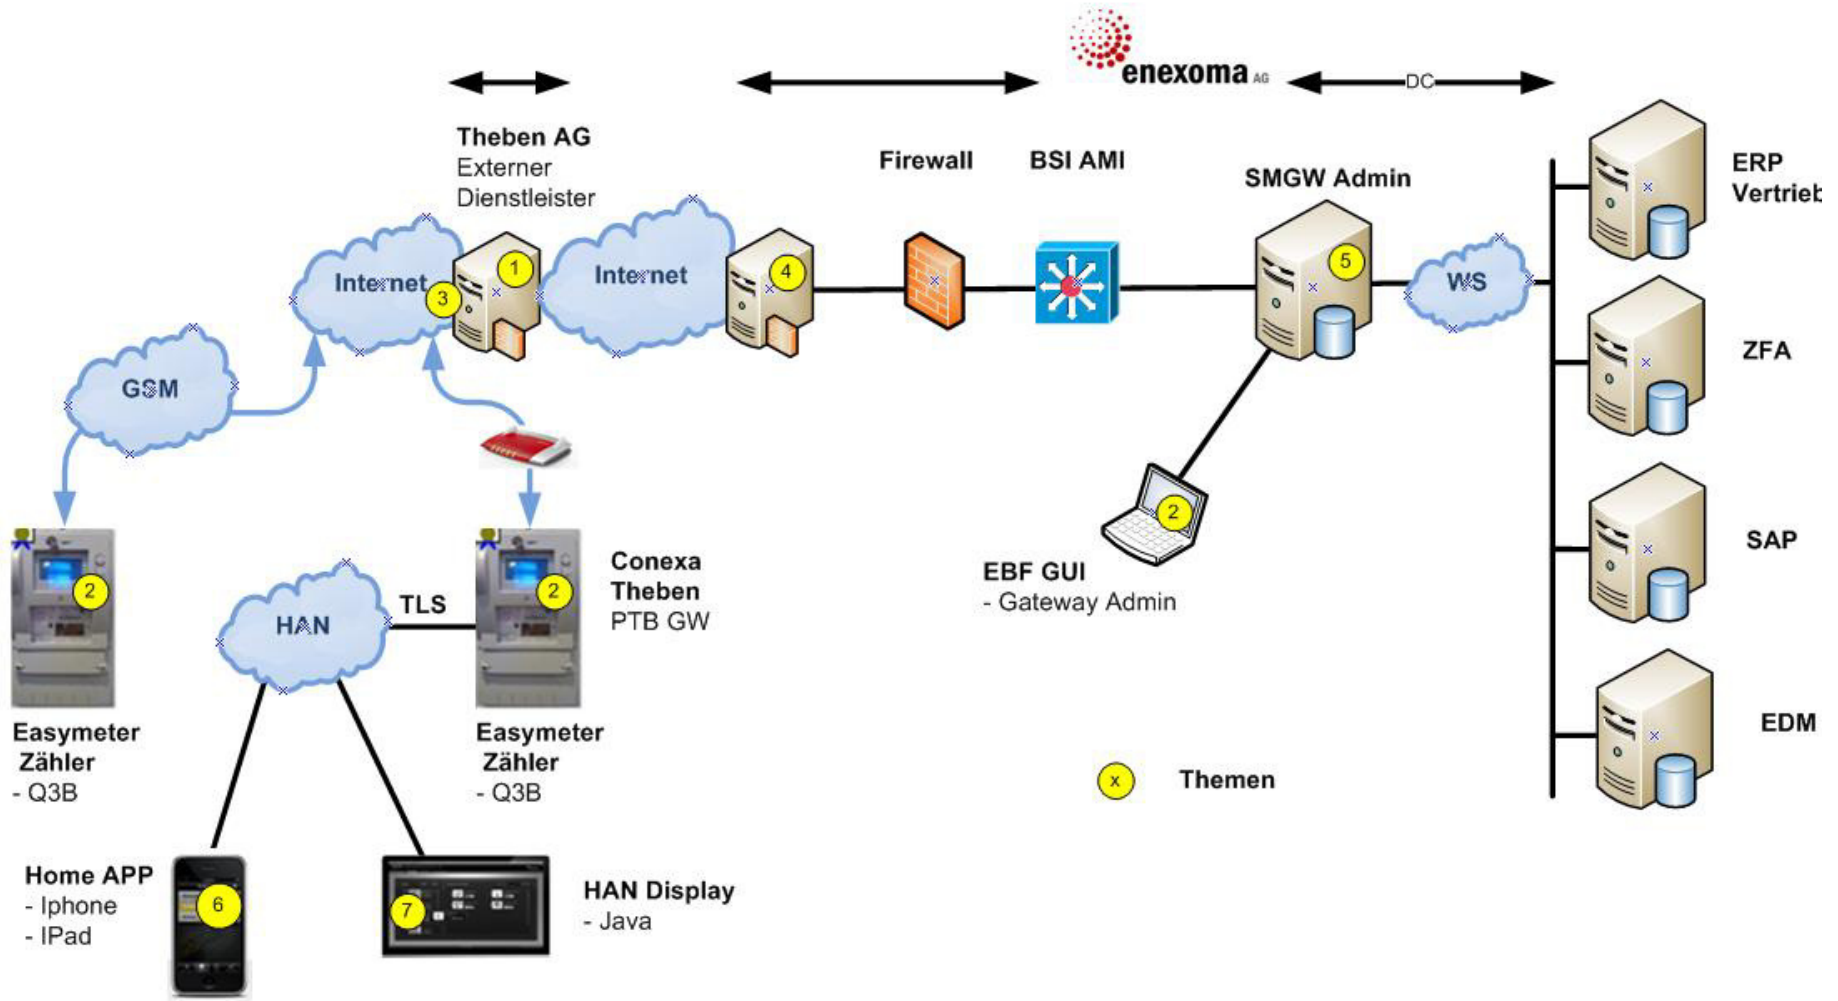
enexoma AG

DC

Theben AG
Externer
Dienstleister

Firewall

BSI AMI

SMGW Admin

ERP
Vertrieb

Internet

3

1

Internet

4

5

WS

ZFA

GSM

SAP

EDM

2

EBF GUI
- Gateway Admin

2

2

Conexa
Theben
PTB GW

HAN

TLS

Easymeter
Zähler
- Q3B

Easymeter
Zähler
- Q3B

x

Themen

Home APP
- Iphone
- IPad

6

7

HAN Display
- Java